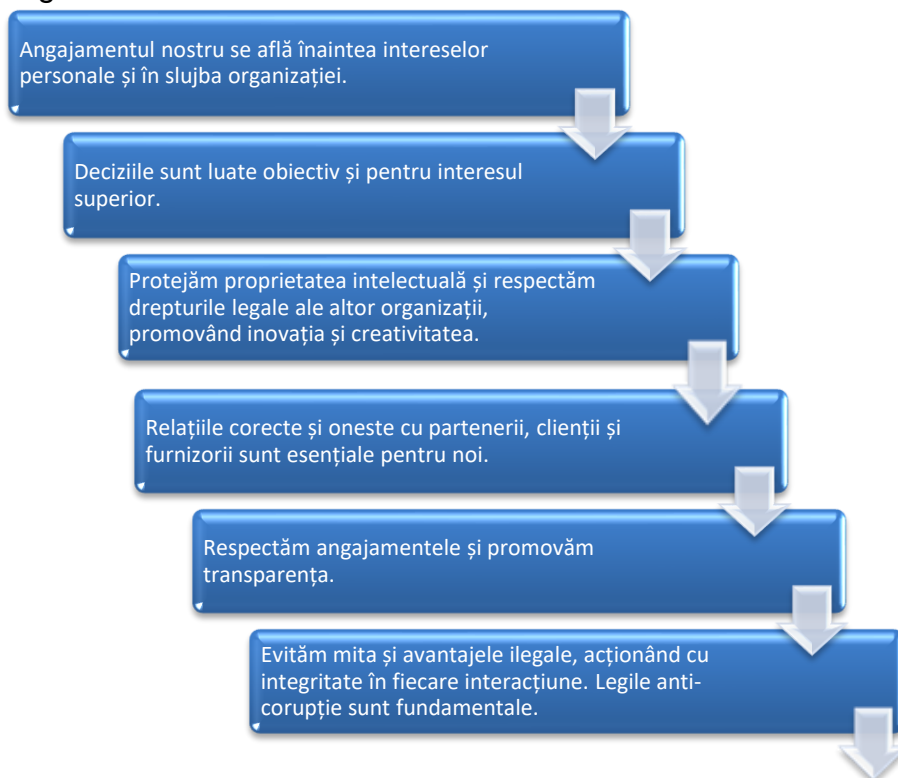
Angajamentul nostru se află înaintea intereselor personale și în slujba organizației.

Deciziile sunt luate obiectiv și pentru interesul superior.

Protejăm proprietatea intelectuală și respectăm drepturile legale ale altor organizații, promovând inovația și creativitatea.

Relațiile corecte și oneste cu partenerii, clienții și furnizorii sunt esențiale pentru noi.

Respectăm angajamentele și promovăm transparența.

Evităm mita și avantajele ilegale, acționând cu integritate în fiecare interacțiune. Legile anti-corupție sunt fundamentale.